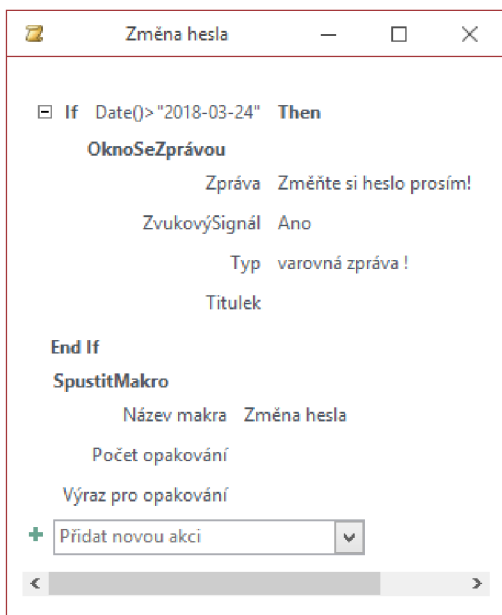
Změna hesla

If Date()>"2018-03-24" Then

OknoSeZprávou

Zpráva Změňte si heslo prosím!

ZvukovýSignál Ano

Typ varovná zpráva !

Titulek

End If

SpustitMakro

Název makra Změna hesla

Počet opakování

Výraz pro opakování

Přidat novou akci